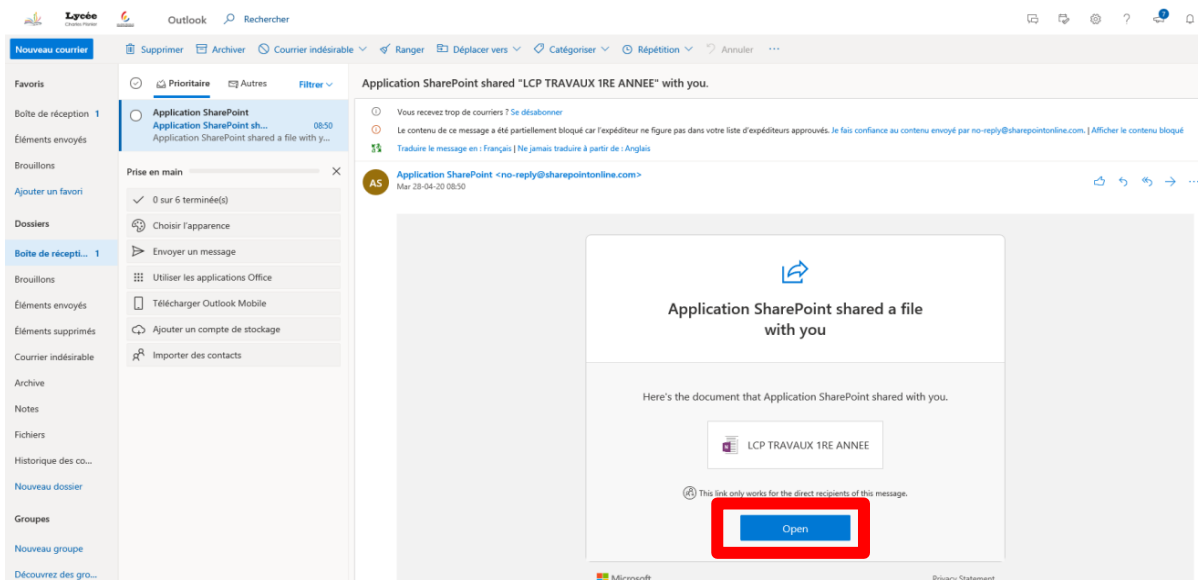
Lycée Charles Peguy

Outlook

Rechercher

7

Nouveau courrier

Supprimer Archiver Courrier indésirable Ranger Déplacer vers Catégoriser Répétition Annuler ···

Favoris

Boîte de réception 1

Éléments envoyés

Brouillons

Ajouter un favori

Dossiers

Boîte de récepti... 1

Brouillons

Éléments envoyés

Éléments supprimés

Courrier indésirable

Archive

Notes

Fichiers

Historique des co...

Nouveau dossier

Groupes

Nouveau groupe

Découvrez des gro...

Prioritaire Autres Filtrer

Application SharePoint
Application SharePoint sh... 08:50
Application SharePoint shared a file with y...

Prise en main

0 sur 6 terminée(s)

Choisir l'apparence

Envoyer un message

Utiliser les applications Office

Télécharger Outlook Mobile

Ajouter un compte de stockage

Importer des contacts

Application SharePoint shared "LCP TRAVAUX 1RE ANNEE" with you.

Vous recevez trop de courriers ? Se désabonner

Le contenu de ce message a été partiellement bloqué car l'expéditeur ne figure pas dans votre liste d'expéditeurs approuvés. Je fais confiance au contenu envoyé par no-reply@sharepointonline.com. | Afficher le contenu bloqué

Traduire le message en : Français | Ne jamais traduire à partir de : Anglais

AS

Application SharePoint <no-reply@sharepointonline.com>
Mar 28-04-20 08:50

Application SharePoint shared a file with you

Here's the document that Application SharePoint shared with you.

LCP TRAVAUX 1RE ANNEE

This link only works for the direct recipients of this message.

Open

Microsoft

Privacy Statement